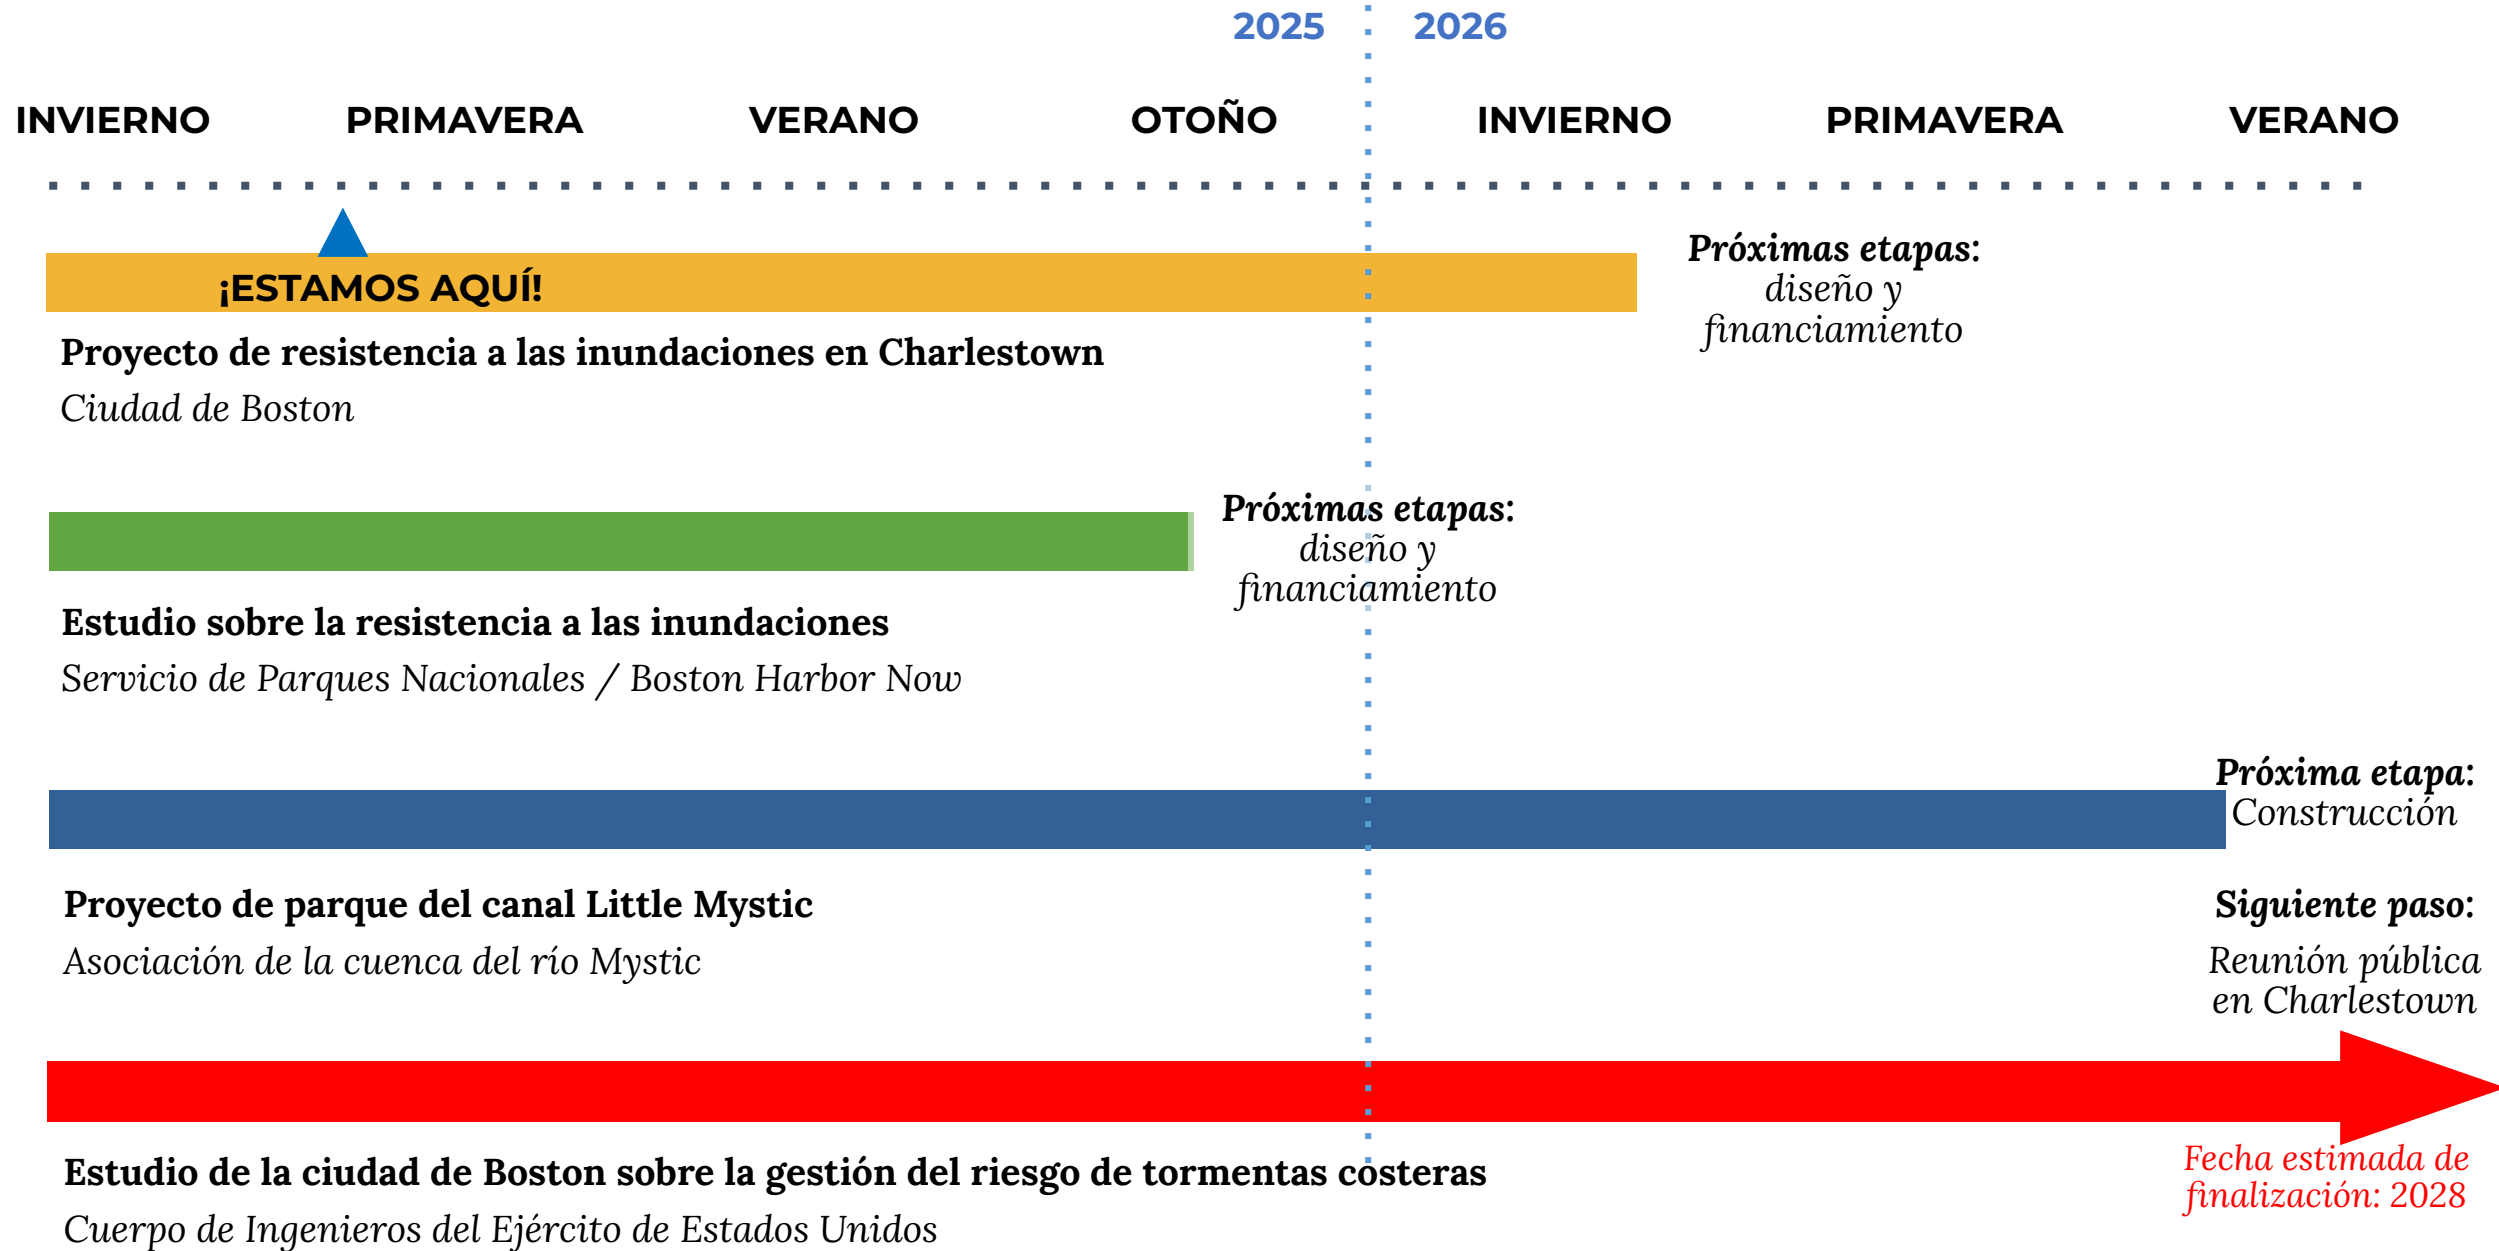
2025 2026

INVIERNO PRIMAVERA VERANO OTOÑO INVIERNO PRIMAVERA VERANO

¡ESTAMOS AQUÍ!

Próximas etapas: diseño y financiamiento

Proyecto de resistencia a las inundaciones en Charlestown
Ciudad de Boston

Próximas etapas: diseño y financiamiento

Estudio sobre la resistencia a las inundaciones
Servicio de Parques Nacionales / Boston Harbor Now

Próxima etapa: Construcción

Proyecto de parque del canal Little Mystic
Asociación de la cuenca del río Mystic

Siguiente paso: Reunión pública en Charlestown

Estudio de la ciudad de Boston sobre la gestión del riesgo de tormentas costeras
Cuerpo de Ingenieros del Ejército de Estados Unidos

Fecha estimada de finalización: 2028